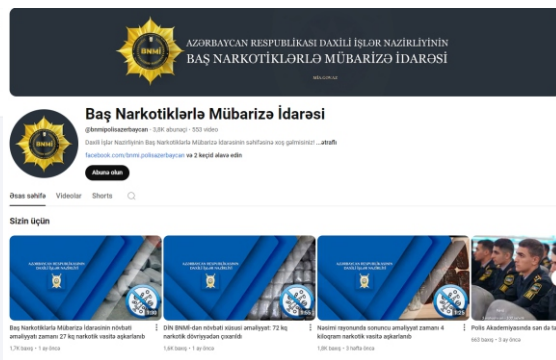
BNMİ

AZƏRBAYCAN RESPUBLİKASI DAXİLİ İŞLƏR NAZİRLİYİNİN
BAŞ NARKOTİKLƏRLƏ MÜBARİZƏ İDARƏSİ

Baş Narkotiklərlə Mübarizə İdarəsi

@bnmipolisazerbaycan · 3,8K abunəçi · 550 video

Daxili İşlər Nazirliyinin Baş Narkotiklərlə Mübarizə İdarəsinin səhifəsinə xoş gəlmisiniz! ...ətraflı

facebook.com/bnmi.polisazerbaycan və 2 keçid daha

Abunə olun

Əsas səhifə Videolar Shorts

Sizin üçün

Baş Narkotiklərlə Mübarizə İdarəsinin növbəti əməliyyatı zamanı 27 kq narkotik vasitə aşkarlanıb
1,7K baxış · 1 ay öncə

DİN BNMİ-dən növbəti xüsusi əməliyyat: 72 kq narkotik dövriyyədən çıxarıldı
1,8K baxış · 1 ay öncə

Nəsimi rayonunda sonuncu əməliyyat zamanı 4 kiloqram narkotik vasitə aşkarlanıb
1,8K baxış · 3 həftə öncə

Polis Akademiyasında san da ta
663 baxış · 3 ay öncə

5:00
5:53
3:25